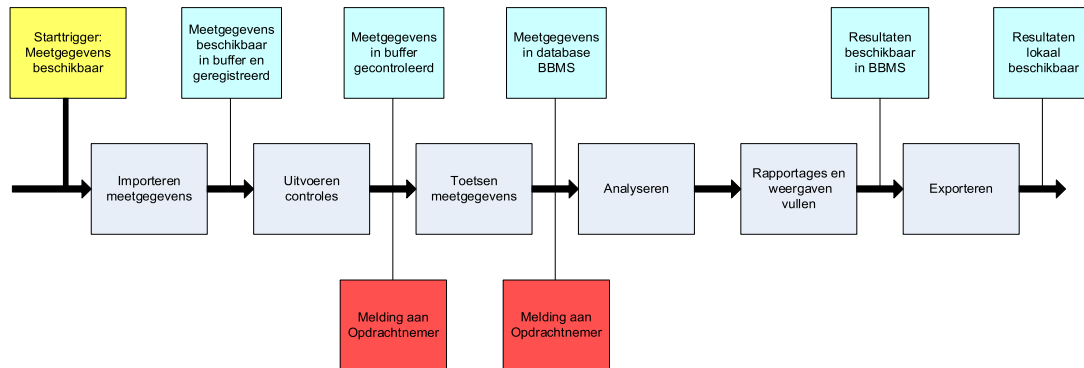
Starttrigger: Meetgegevens beschikbaar

Meetgegevens beschikbaar in buffer en geregistreerd

Meetgegevens in buffer gecontroleerd

Meetgegevens in database BBMS

Resultaten beschikbaar in BBMS

Resultaten lokaal beschikbaar

Importeren meetgegevens

Uitvoeren controles

Toetsen meetgegevens

Analyseren

Rapportages en weergaven vullen

Exporteren

Melding aan Opdrachtnemer

Melding aan Opdrachtnemer